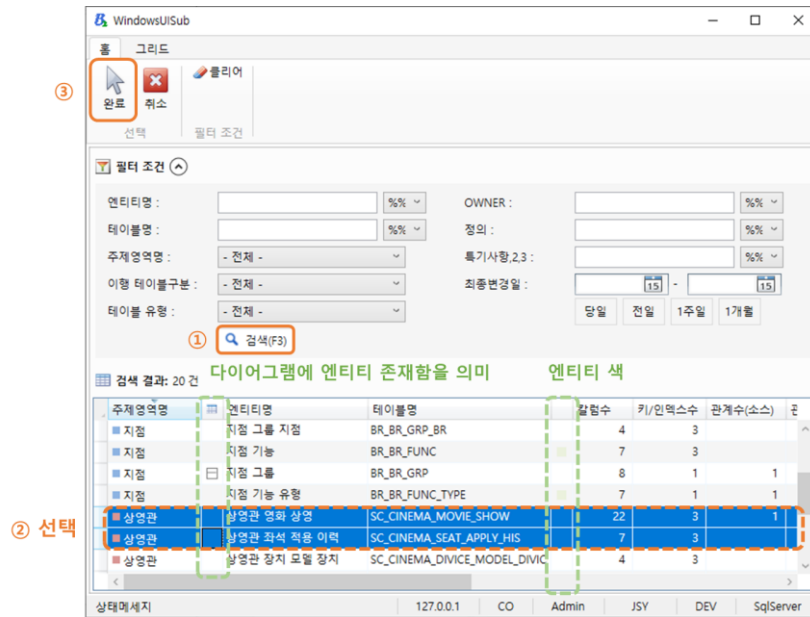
WindowsUISub

홈 그리드

③

완료 취소 클리어

선택 필터 조건

필터 조건

엔티티명 : %%

테이블명 : %%

주제영역명 : - 전체 -

이행 테이블구분 : - 전체 -

테이블 유형 : - 전체 -

OWNER : %%

정의 : %%

특기사항,2,3 : %%

최종변경일 : 15 - 15

당일 전일 1주일 1개월

① 검색(F3)

검색 결과: 20 건

다이어그램에 엔티티 존재함을 의미

엔티티 색

| 주제영역명 | | 엔티티명 | 테이블명 | | 칼럼수 | 키/인덱스수 | 관계수(소스) | 관 |
|---|---|---|---|---|---|---|---|---|
| 지점 | | 지점 그룹 지점 | BR_BR_GRP_BR | | 4 | 3 | | |
| 지점 | | 지점 기능 | BR_BR_FUNC | | 7 | 3 | | |
| 지점 | | 지점 그룹 | BR_BR_GRP | | 8 | 1 | 1 | |
| 지점 | | 지점 기능 유형 | BR_BR_FUNC_TYPE | | 7 | 1 | 1 | |
| 상영관 | | 상영관 영화 상영 | SC_CINEMA_MOVIE_SHOW | | 22 | 3 | 1 | |
| 상영관 | | 상영관 좌석 적용 이력 | SC_CINEMA_SEAT_APPLY_HIS | | 7 | 3 | | |
| 상영관 | | 상영관 장치 모델 장치 | SC_CINEMA_DIVICE_MODEL_DIVIC | | 4 | 3 | | |

② 선택

상태메세지 127.0.0.1 CO Admin JSY DEV SqlServer